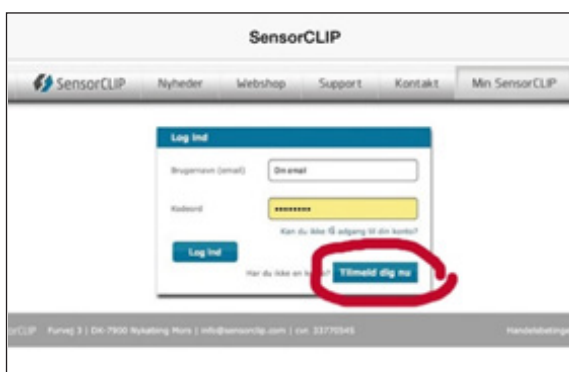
SensorCLIP

SensorCLIP Nyheder Webshop Support Kontakt Min SensorCLIP

Log ind

Brugernavn (email) Din email

Kodeord ••••••••••

Kan du ikke få adgang til din konto?

Log ind

Har du ikke en konto? Tilmeld dig nu

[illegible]rCLIP Furvej 3 | DK-7900 Nykøbing Mors | info@sensorclip.com | cvr. 33770545 Handelsbetinge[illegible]